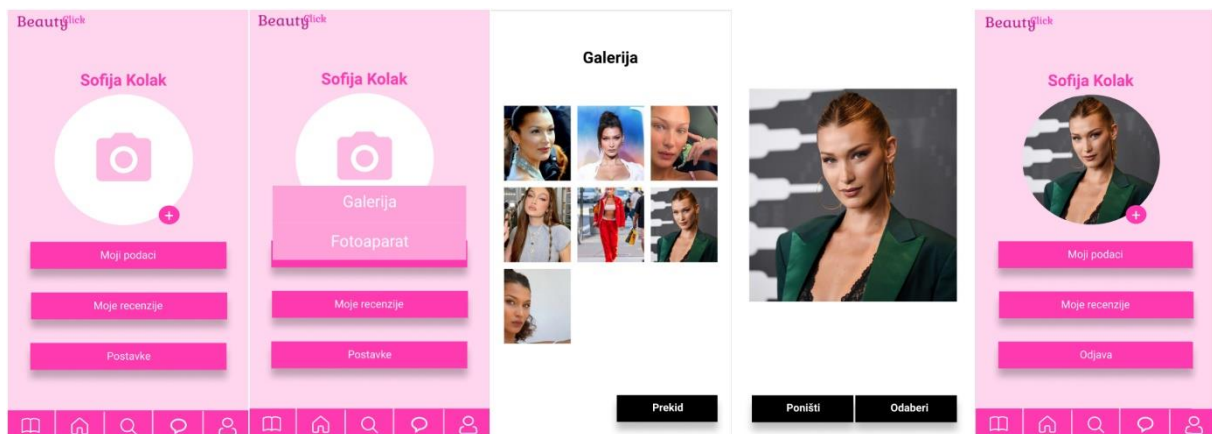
BeautyClick

Sofija Kolak

+

Moji podaci

Moje recenzije

Postavke

BeautyClick

Sofija Kolak

Galerija

Fotoaparat

Moje recenzije

Postavke

Galerija

Prekid

Poništi

Odaberi

BeautyClick

Sofija Kolak

+

Moji podaci

Moje recenzije

Odjava